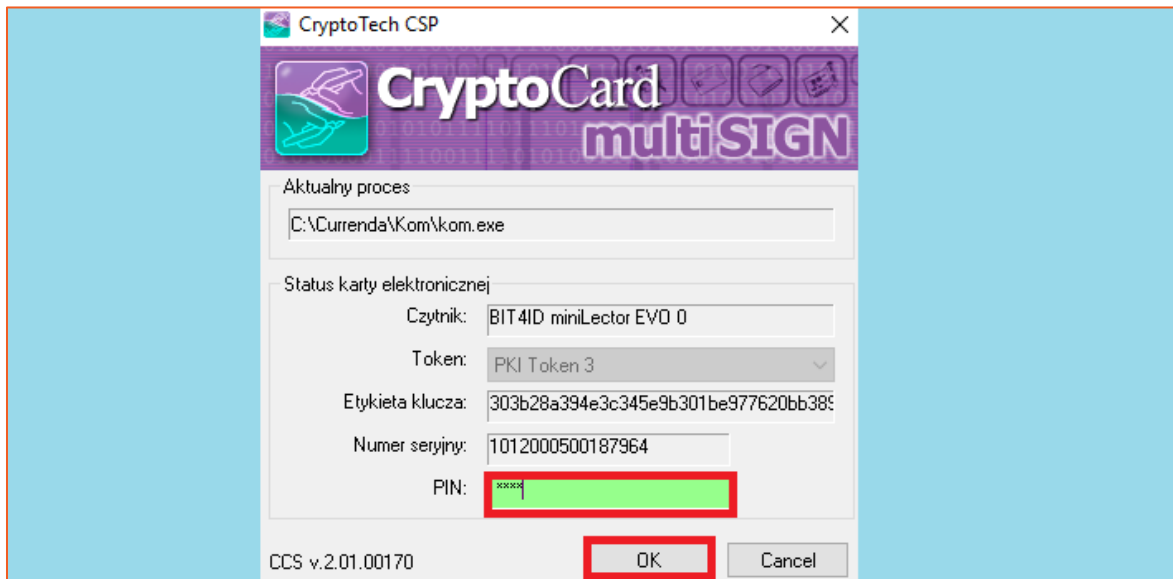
CryptoTech CSP

CryptoCard
multiSIGN

Aktualny proces

C:\Currenda\Kom\kom.exe

Status karty elektronicznej

Czytnik: BIT4ID miniLector EVO 0

Token: PKI Token 3

Etykieta klucza: 303b28a394e3c345e9b301be977620bb389

Numer seryjny: 1012000500187964

PIN: ****

CCS v.2.01.00170

OK

Cancel